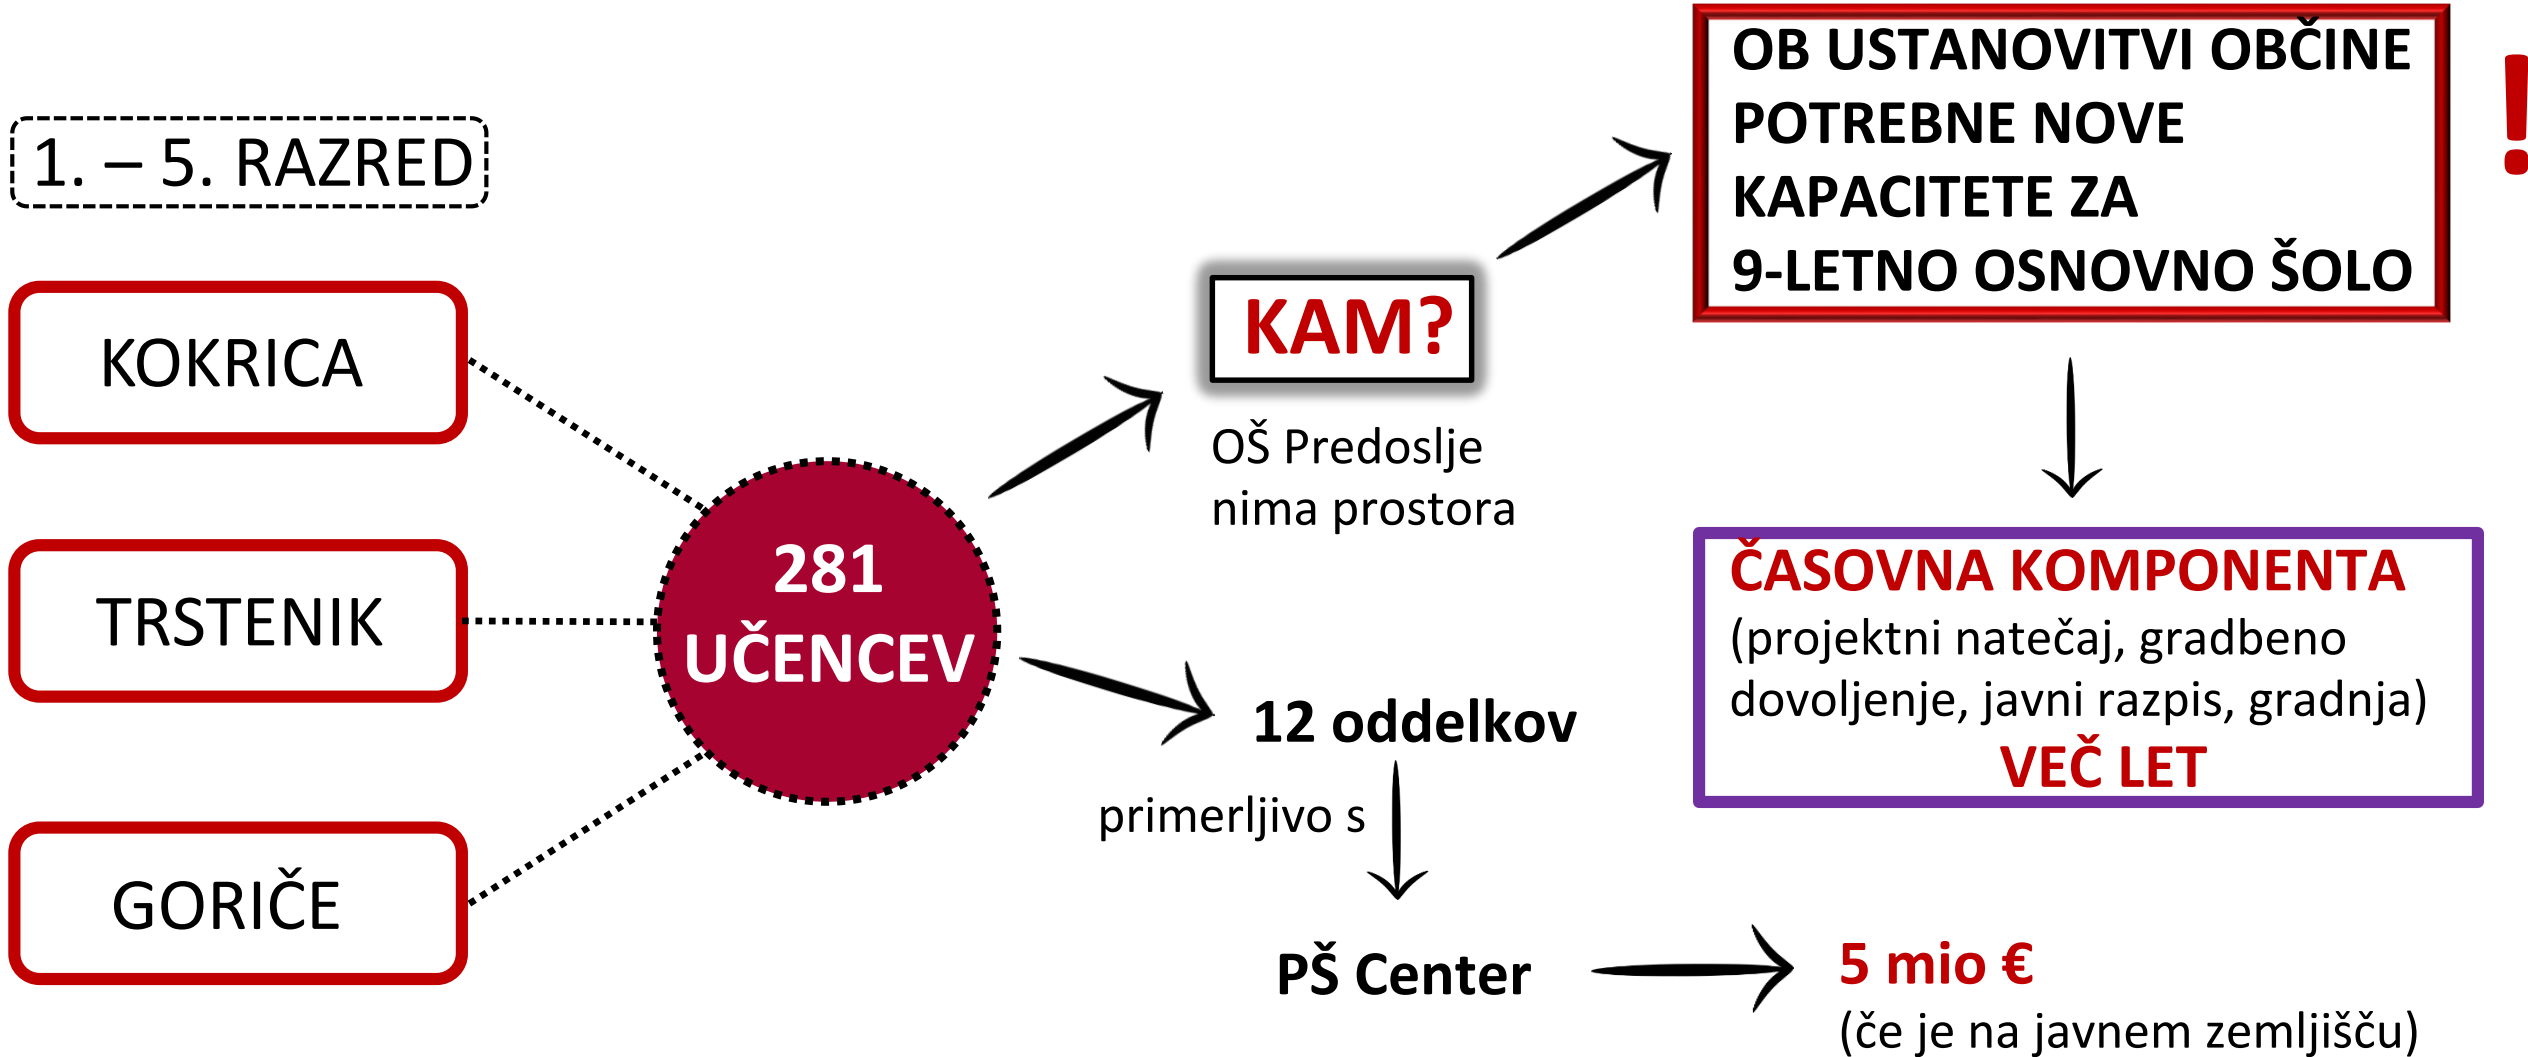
1. – 5. RAZRED

KOKRICA

TRSTENIK

GORIČE

281 UČENCEV

KAM?

OŠ Predoslje nima prostora

OB USTANOVITVI OBČINE POTREBNE NOVE KAPACITETE ZA 9-LETNO OSNOVNO ŠOLO

!

ČASOVNA KOMPONENTA
(projektni natečaj, gradbeno dovoljenje, javni razpis, gradnja)
VEČ LET

12 oddelkov

primerljivo s

PŠ Center

5 mio €
(če je na javnem zemljišču)